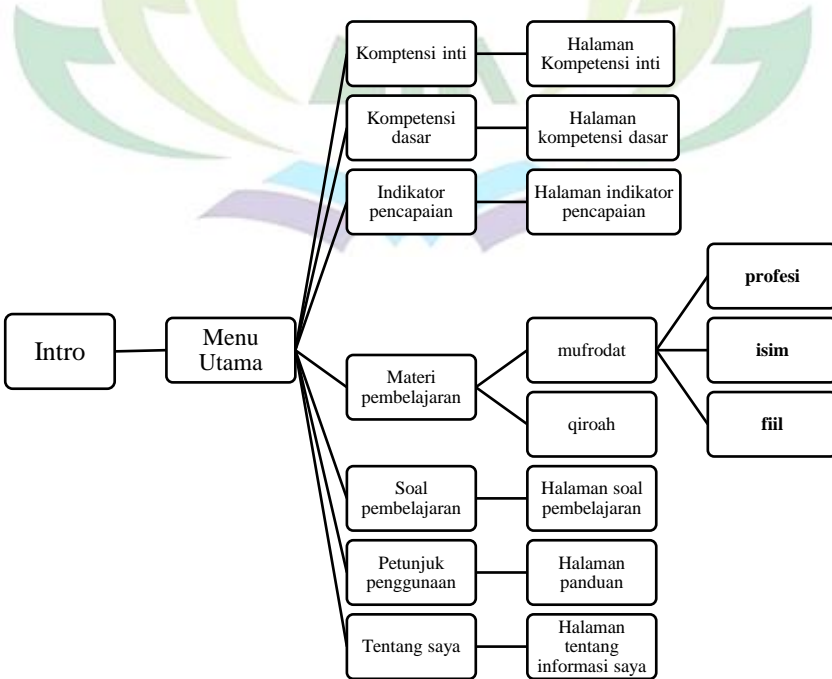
Intro

Menu Utama

Komptensi inti

Halaman Kompetensi inti

Kompetensi dasar

Halaman kompetensi dasar

Indikator pencapaian

Halaman indikator pencapaian

Materi pembelajaran

mufrodat

profesi

isim

fiil

qiroah

Soal pembelajaran

Halaman soal pembelajaran

Petunjuk penggunaan

Halaman panduan

Tentang saya

Halaman tentang informasi saya